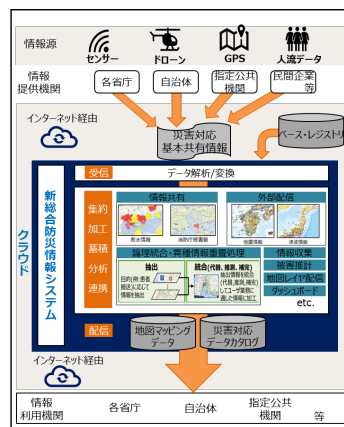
情報源

センサー

ドローン

GPS

人流データ

情報提供機関

各省庁

自治体

指定公共機関

民間企業等

インターネット経由

災害対応基本共有情報

ベース・レジストリ

クラウド

新総合防災情報システム

受信

データ解析/変換

集約

加工

蓄積

分析

連携

情報共有

外部配信

論理統合・異種情報重畳処理

抽出

目的(発・患者施設)に応じて情報を抽出

統合(代替、推測、補完)

情報収集

被害推計

地図レイヤ配信

ダッシュボード

etc.

配信

地図マッピングデータ

災害対応データカタログ

インターネット経由

情報利用機関

各省庁

自治体

指定公共機関

等